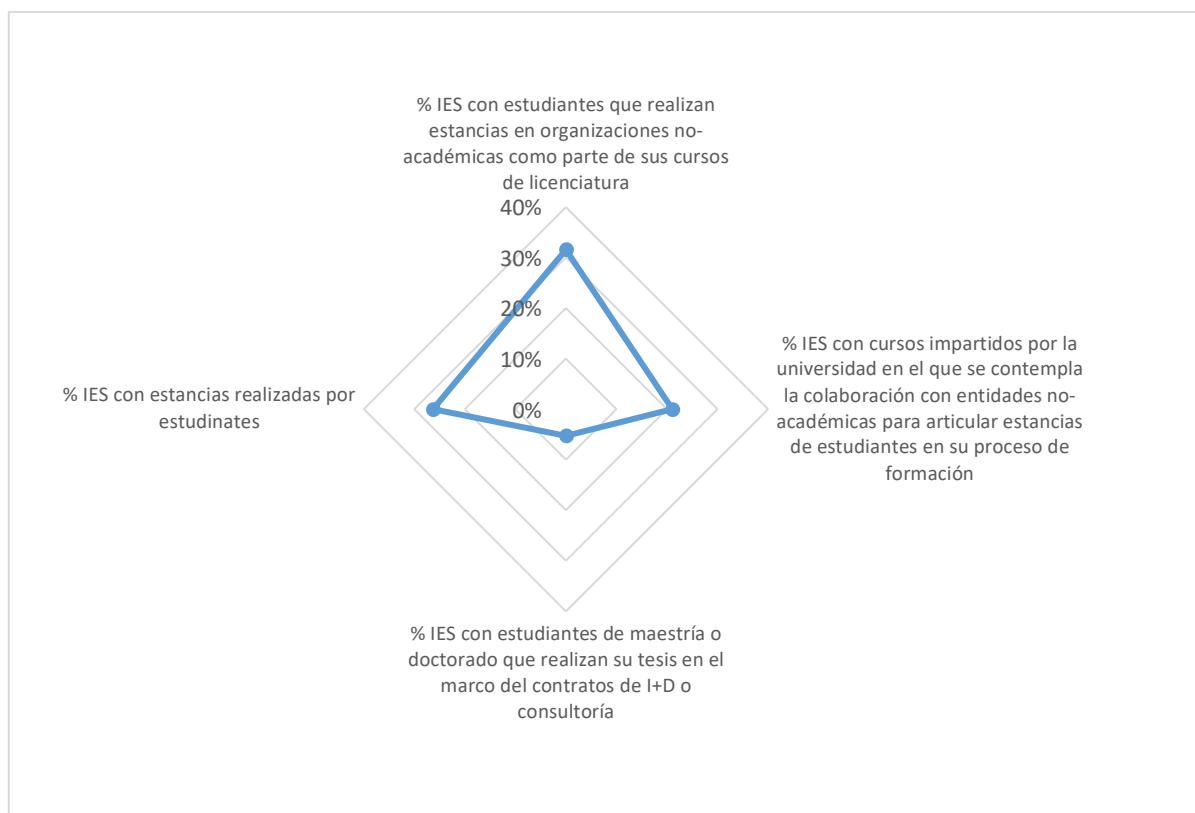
% IES con estudiantes que realizan estancias en organizaciones no-académicas como parte de sus cursos de licenciatura

40%
30%
20%
10%
0%

% IES con cursos impartidos por la universidad en el que se contempla la colaboración con entidades no-académicas para articular estancias de estudiantes en su proceso de formación

% IES con estudiantes de maestría o doctorado que realizan su tesis en el marco del contratos de I+D o consultoría

% IES con estancias realizadas por estudinates